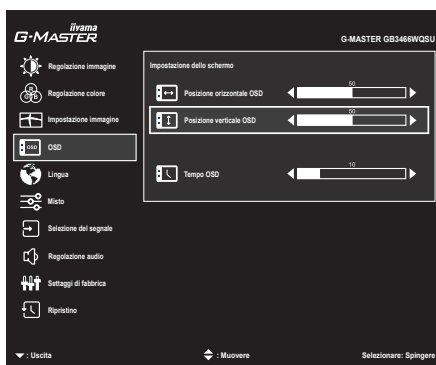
iiyama
G-MASTER

G-MASTER GB3466WQSU

Regolazione immagine
Regolazione colore
Impostazione immagine
OSD
Lingua
Misto
Selezione del segnale
Regolazione audio
Settaggi di fabbrica
Ripristino

Impostazione dello schermo

Posizione orizzontale OSD 50
Posizione verticale OSD 50
Tempo OSD 10

: Uscita
: Muovere
Selezionare: Spingere